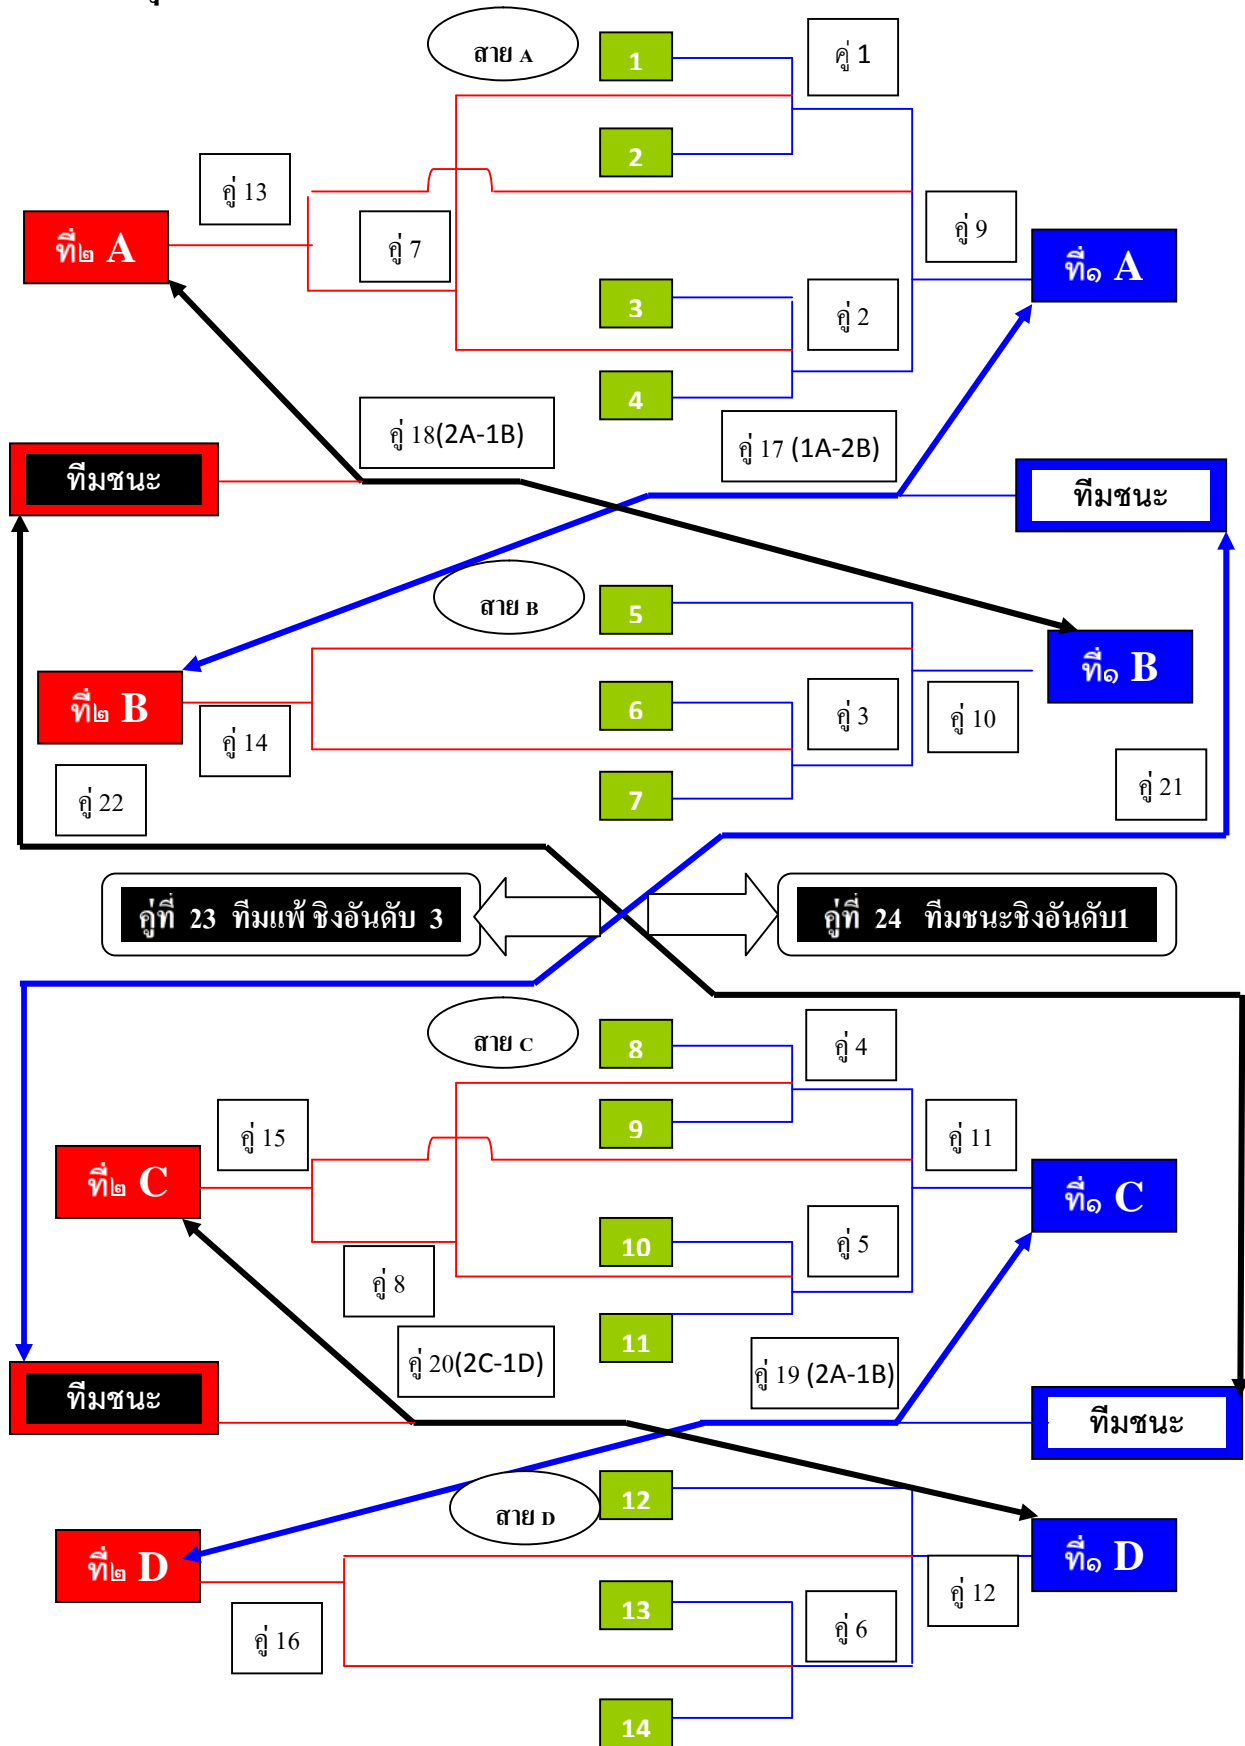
สาย A

1

คู่ 1

2

คู่ 13

ที่๒ A

คู่ 7

คู่ 9

ที่๑ A

3

คู่ 2

4

คู่ 18(2A-1B)

คู่ 17 (1A-2B)

ทีมชนะ

ทีมชนะ

สาย B

5

ที่๑ B

ที่๒ B

6

คู่ 3

คู่ 10

คู่ 14

7

คู่ 21

คู่ 22

คู่ที่ 23 ทีมแพ้ ชิงอันดับ 3

คู่ที่ 24 ทีมชนะชิงอันดับ1

สาย C

8

คู่ 4

9

คู่ 15

คู่ 11

ที่๒ C

ที่๑ C

10

คู่ 5

คู่ 8

11

คู่ 20(2C-1D)

คู่ 19 (2A-1B)

ทีมชนะ

ทีมชนะ

สาย D

12

ที่๑ D

ที่๒ D

คู่ 12

13

คู่ 16

คู่ 6

14